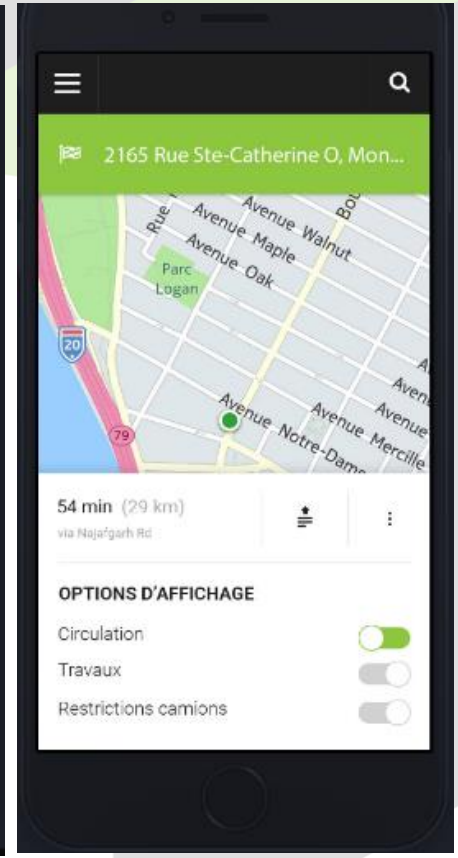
2165 Rue Ste-Catherine O, Mon...

Rue
Avenue Walnut
Avenue Maple
Avenue Oak
Bo
Parc Logan
20
79
Avenue Notre-Dame
Avenue Mercille
Avenu
Av

54 min (29 km)
via Najafgarh Rd

OPTIONS D'AFFICHAGE
Circulation
Travaux
Restrictions camions